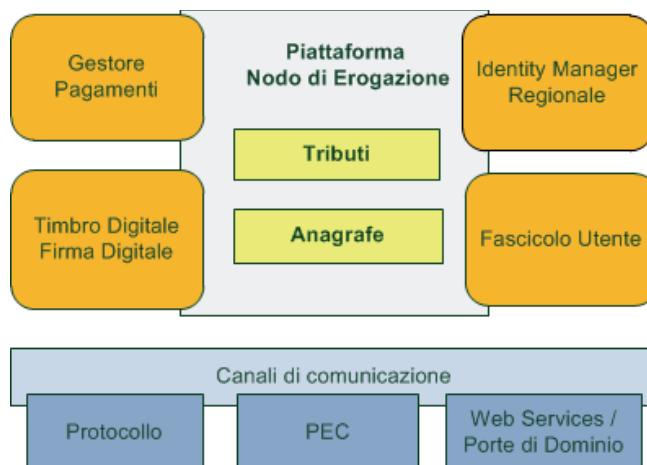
Gestore Pagamenti

Piattaforma Nodo di Erogazione

Identity Manager Regionale

Tributi

Timbro Digitale Firma Digitale

Anagrafe

Fascicolo Utente

Canali di comunicazione

Protocollo

PEC

Web Services / Porte di Dominio